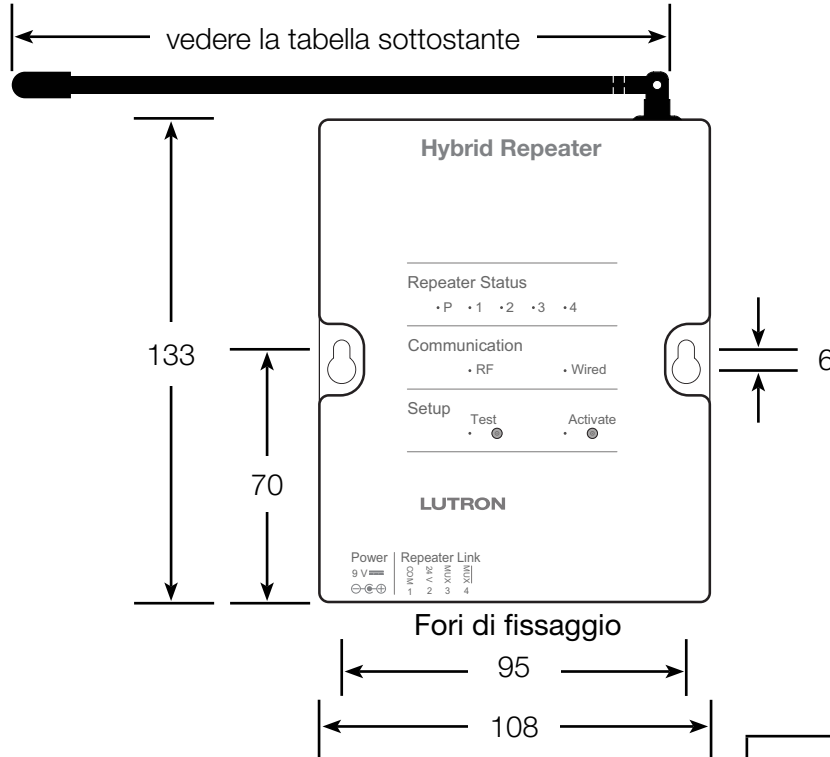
vedere la tabella sottostante

Hybrid Repeater

Repeater Status
• P • 1 • 2 • 3 • 4

Communication
• RF • Wired

Setup
Test Activate

LUTRON

Power
9 V

Repeater Link
COM 1
24 V 2
MUX 3
MUX 4

133

70

6

Fori di fissaggio

95

108